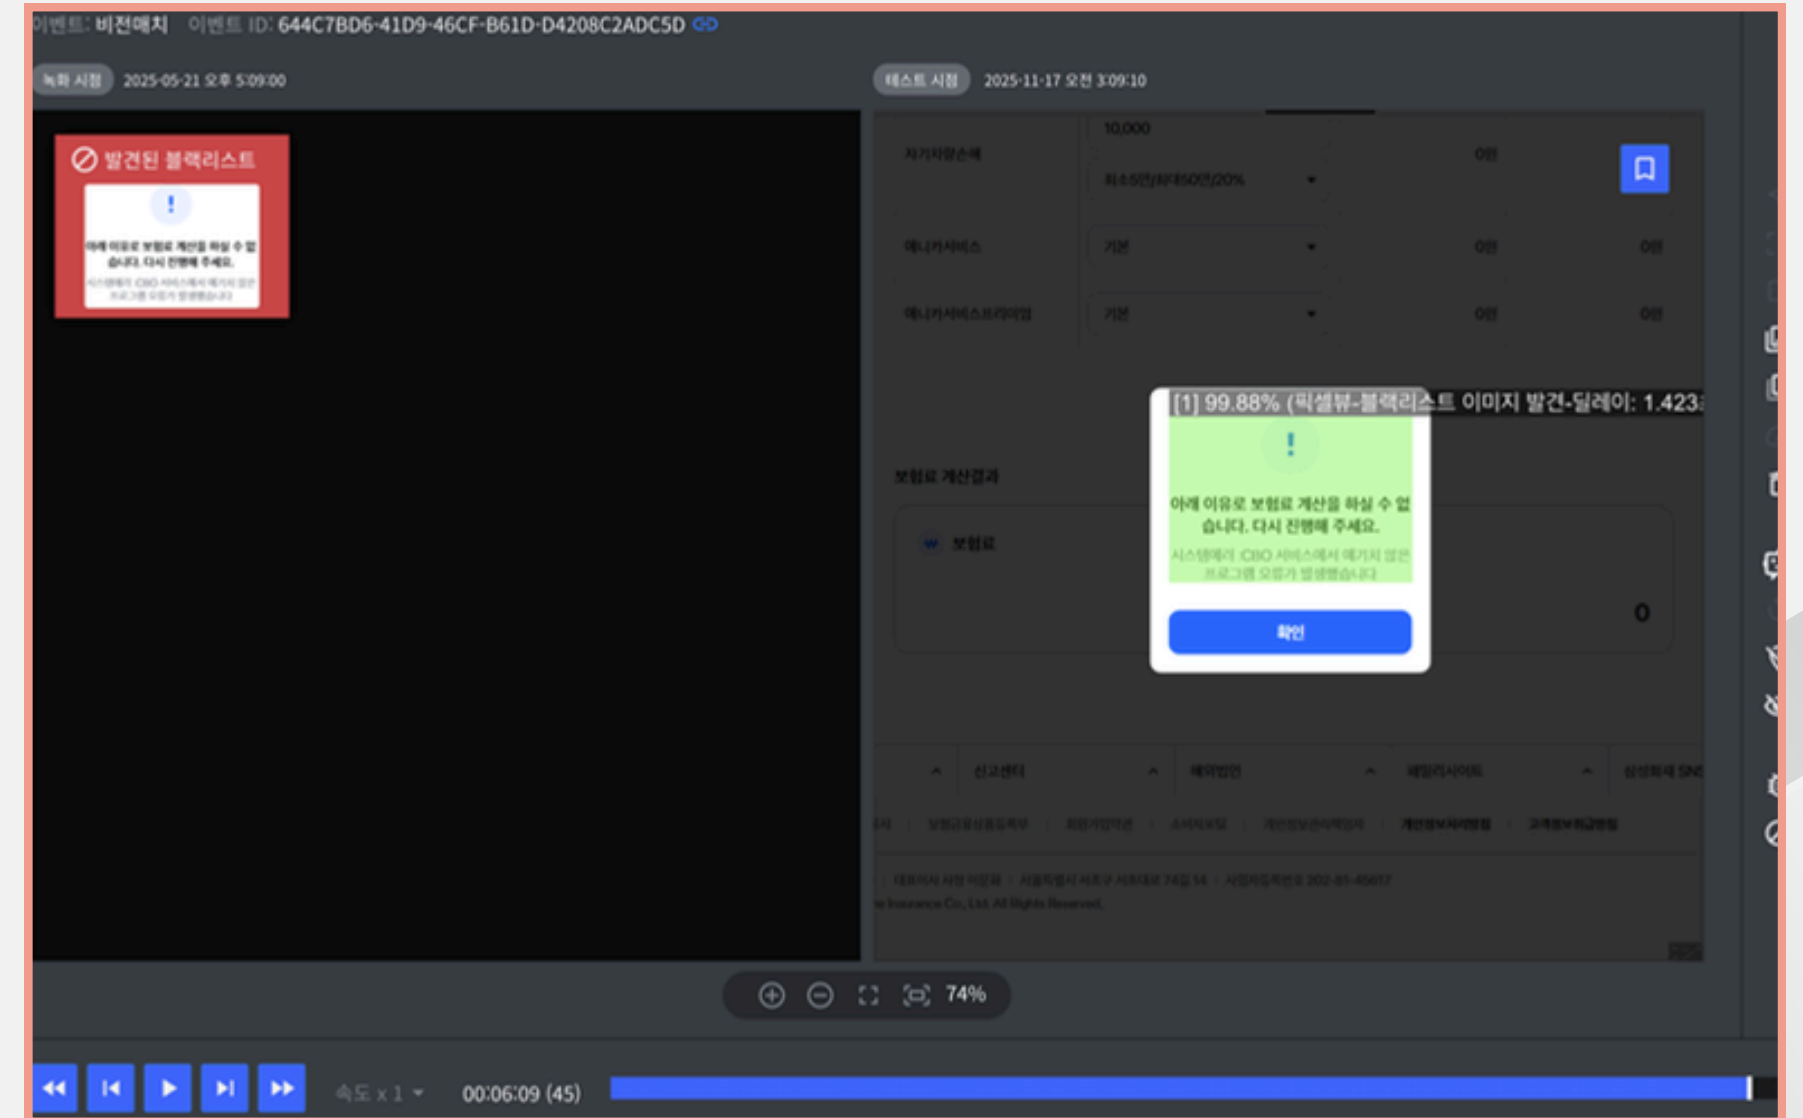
이벤트: 비전매치 이벤트 ID: 644C7BD6-41D9-46CF-B61D-D4208C2ADC5D

녹화 시점 2025-05-21 오후 5:09:00

테스트 시점 2025-11-17 오전 3:09:10

발견된 블랙리스트

!

아래 이유로 보험료 계산을 하실 수 없습니다. 다시 진행해 주세요.

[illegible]

10,000

자기차량손해 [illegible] 0원

애니카서비스 기본 0원 0원

애니카서비스프리미엄 기본 0원 0원

[1] 99.88% (픽셀뷰-블랙리스트 이미지 발견-딜레이: 1.423

!

아래 이유로 보험료 계산을 하실 수 없습니다. 다시 진행해 주세요.

시스템에서 CBO 서비스에서 예기치 않은 프로그램 오류가 발생했습니다

확인

보험료 계산결과

보험료

0

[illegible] Insurance Co., Ltd. All Rights Reserved.

74%

속도 x 1

00:06:09 (45)